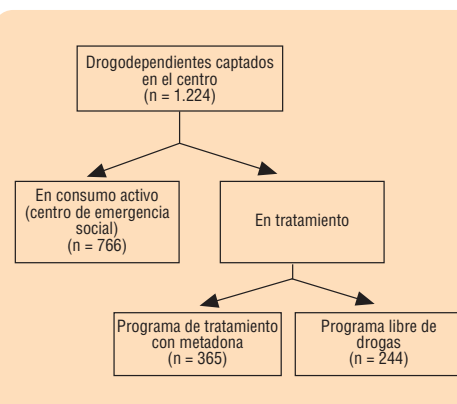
Drogodependientes captados en el centro
(n = 1.224)

En consumo activo
(centro de emergencia social)
(n = 766)

En tratamiento

Programa de tratamiento con metadona
(n = 365)

Programa libre de drogas
(n = 244)